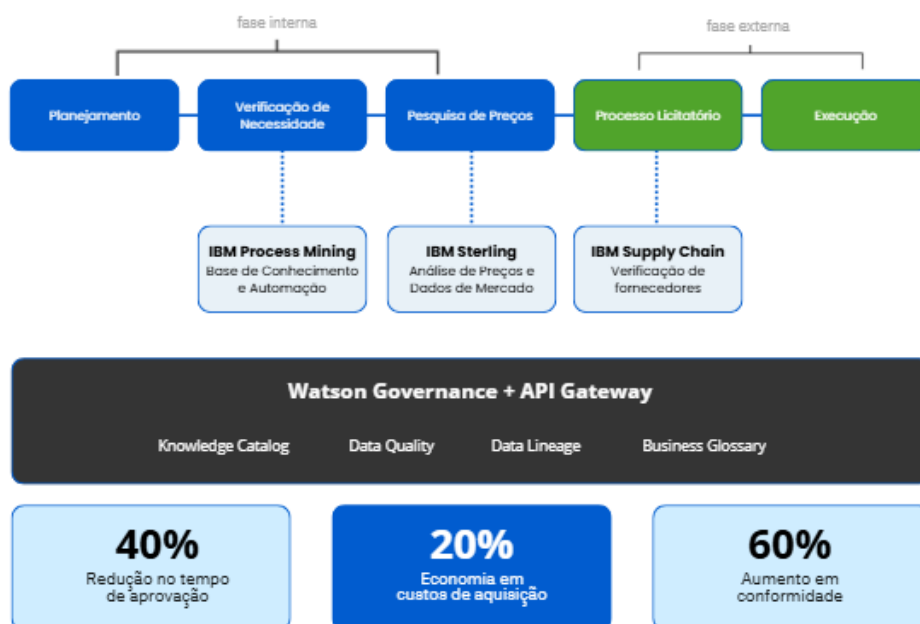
fase interna

fase externa

Planejamento

Verificação de Necessidade

Pesquisa de Preços

Processo Licitatório

Execução

IBM Process Mining
Base de Conhecimento e Automação

IBM Sterling
Análise de Preços e Dados de Mercado

IBM Supply Chain
Verificação de fornecedores

Watson Governance + API Gateway

Knowledge Catalog

Data Quality

Data Lineage

Business Glossary

40%
Redução no tempo de aprovação

20%
Economia em custos de aquisição

60%
Aumento em conformidade